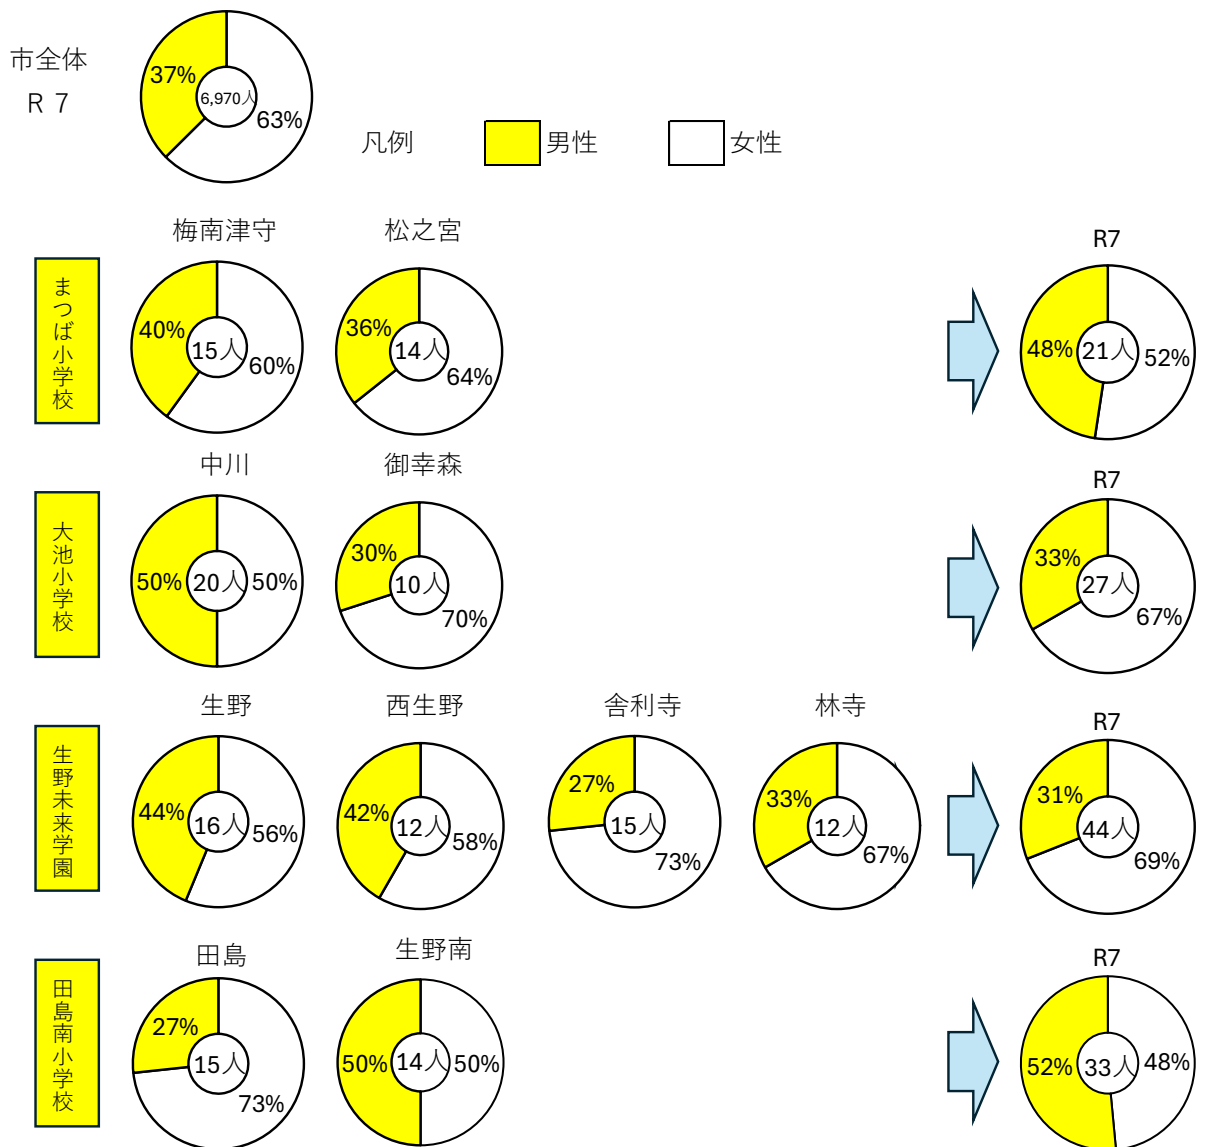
市全体
R 7

37%
6,970人
63%

凡例
男性
女性

まつば小学校

梅南津守
40%
15人
60%

松之宮
36%
14人
64%

R7
48%
21人
52%

大池小学校

中川
50%
20人
50%

御幸森
30%
10人
70%

R7
33%
27人
67%

生野未来学園

生野
44%
16人
56%

西生野
42%
12人
58%

舎利寺
27%
15人
73%

林寺
33%
12人
67%

R7
31%
44人
69%

田島南小学校

田島
27%
15人
73%

生野南
50%
14人
50%

R7
52%
33人
48%